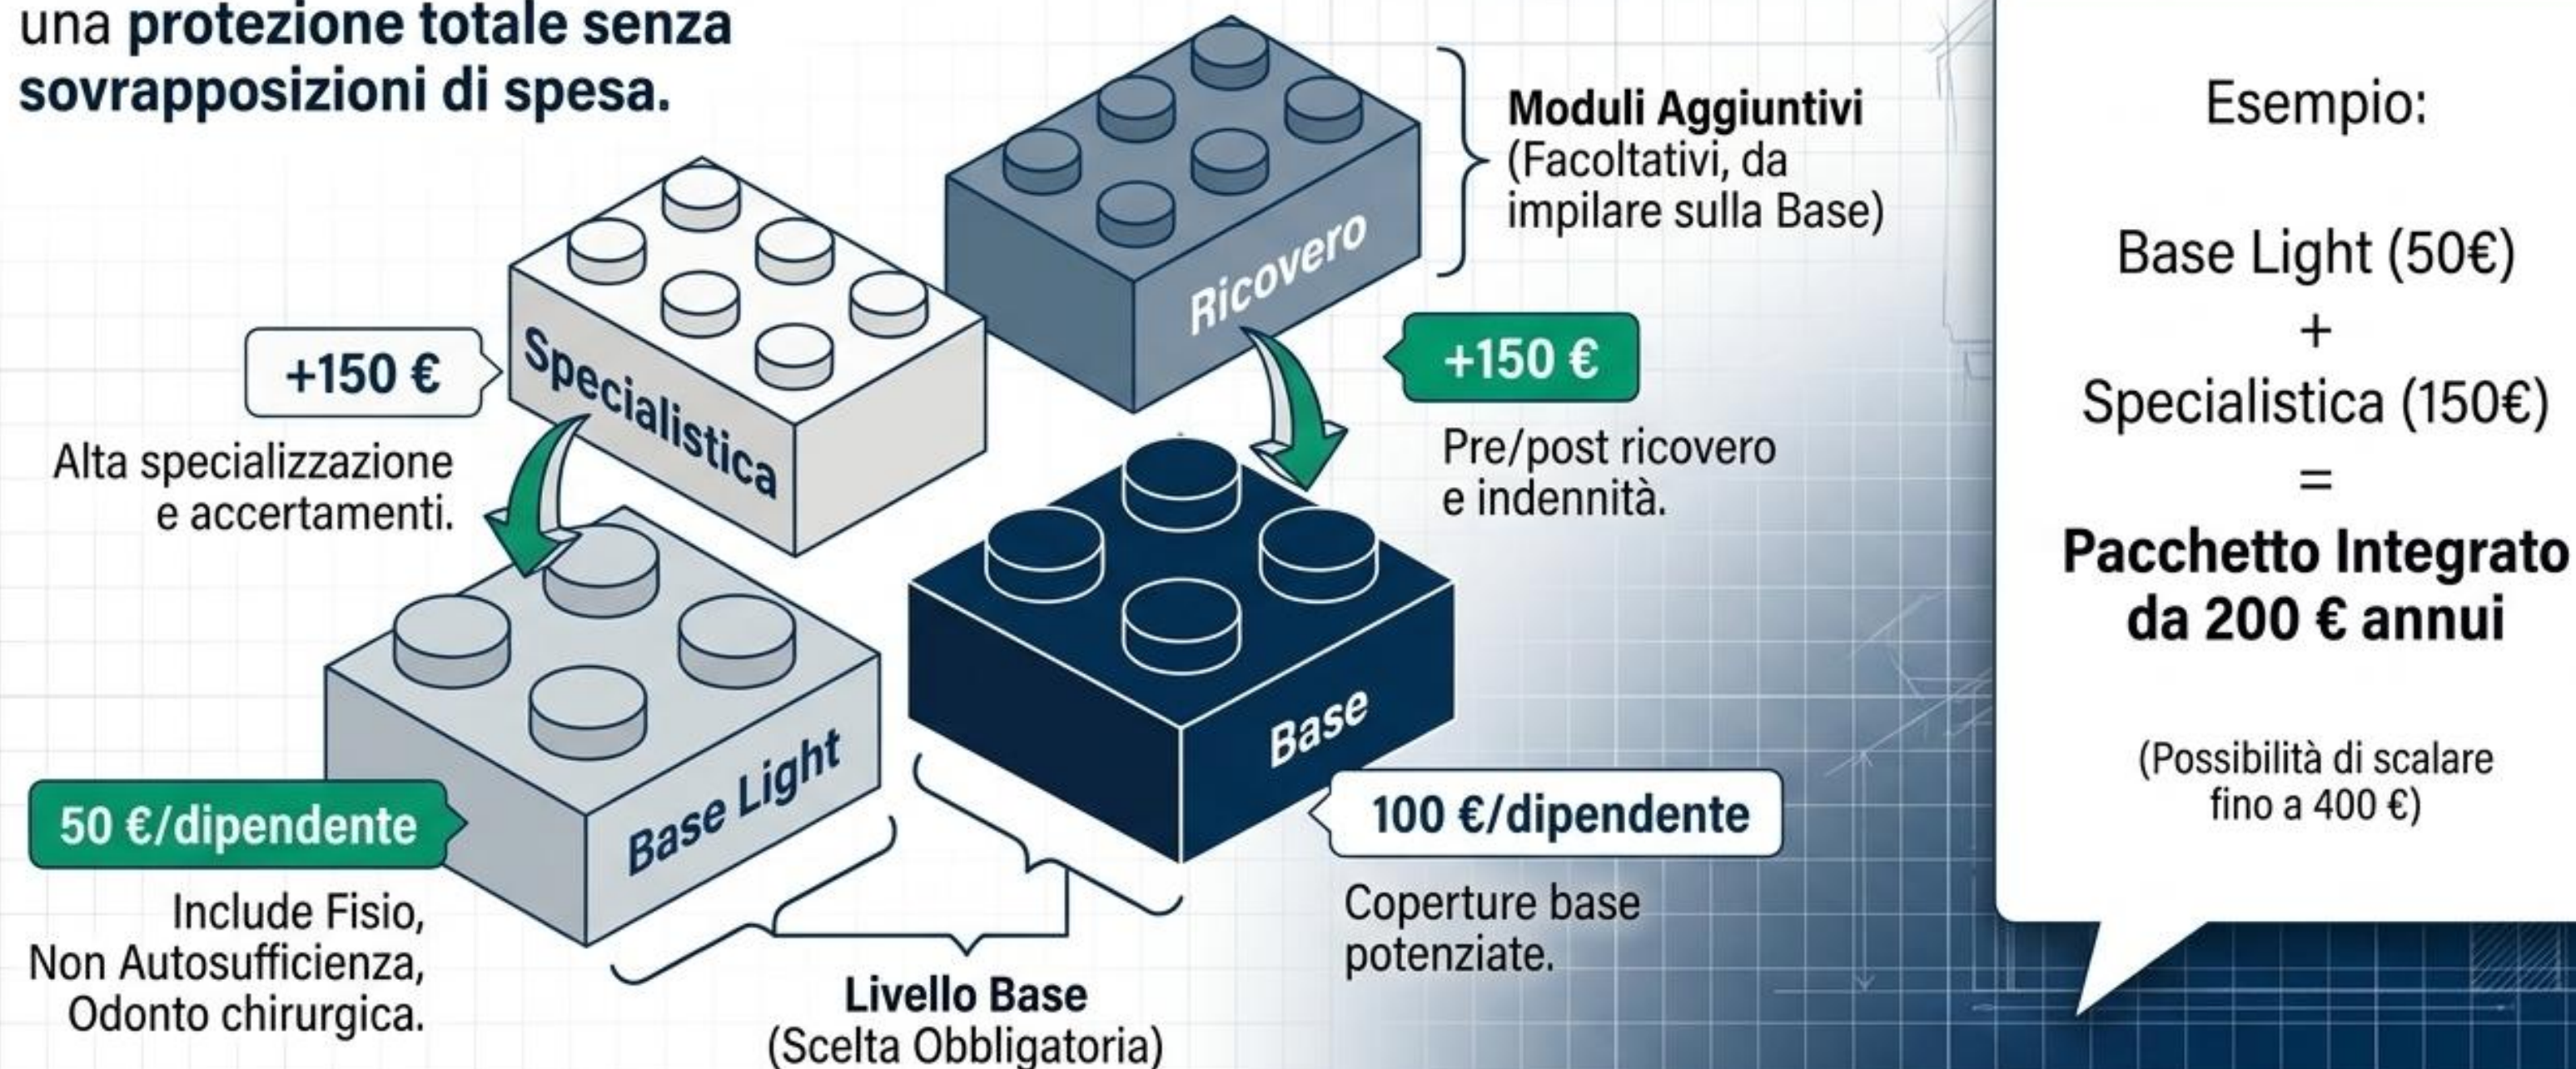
una **protezione totale senza sovrapposizioni di spesa.**

**Moduli Aggiuntivi** (Facoltativi, da impilare sulla Base)

Ricovero

Specialistica

+150 €

Alta specializzazione e accertamenti.

+150 €

Pre/post ricovero e indennità.

Base Light

Base

50 €/dipendente

Include Fisio, Non Autosufficienza, Odonto chirurgica.

100 €/dipendente

Coperture base potenziate.

**Livello Base** (Scelta Obbligatoria)

Esempio:

Base Light (50€)
+
Specialistica (150€)
=
**Pacchetto Integrato da 200 € annui**

(Possibilità di scalare fino a 400 €)